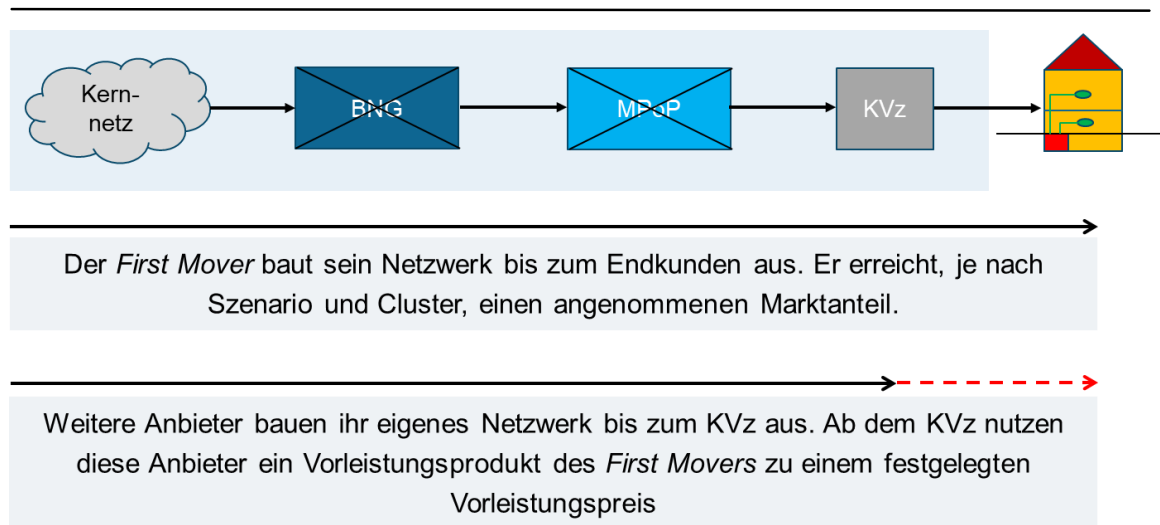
Kernnetz

BNG

MPoP

KVz

Der *First Mover* baut sein Netzwerk bis zum Endkunden aus. Er erreicht, je nach Szenario und Cluster, einen angenommenen Marktanteil.

Weitere Anbieter bauen ihr eigenes Netzwerk bis zum KVz aus. Ab dem KVz nutzen diese Anbieter ein Vorleistungsprodukt des *First Movers* zu einem festgelegten Vorleistungspreis